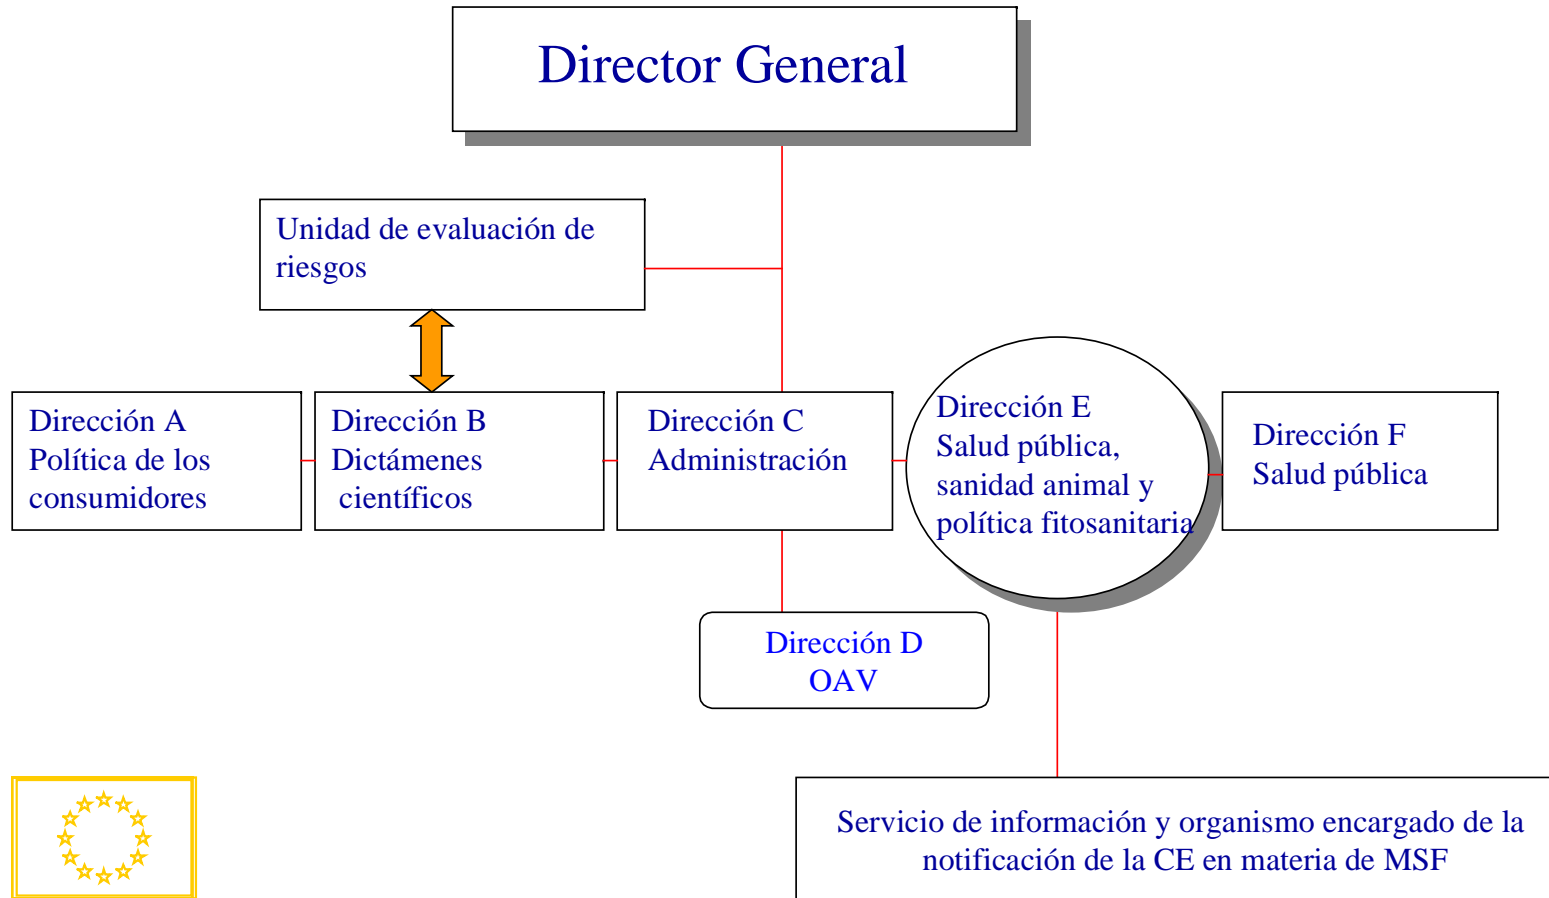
Director General

Unidad de evaluación de riesgos

Dirección A
Política de los consumidores

Dirección B
Dictámenes científicos

Dirección C
Administración

Dirección E
Salud pública, sanidad animal y política fitosanitaria

Dirección F
Salud pública

Dirección D
OAV

Servicio de información y organismo encargado de la notificación de la CE en materia de MSF